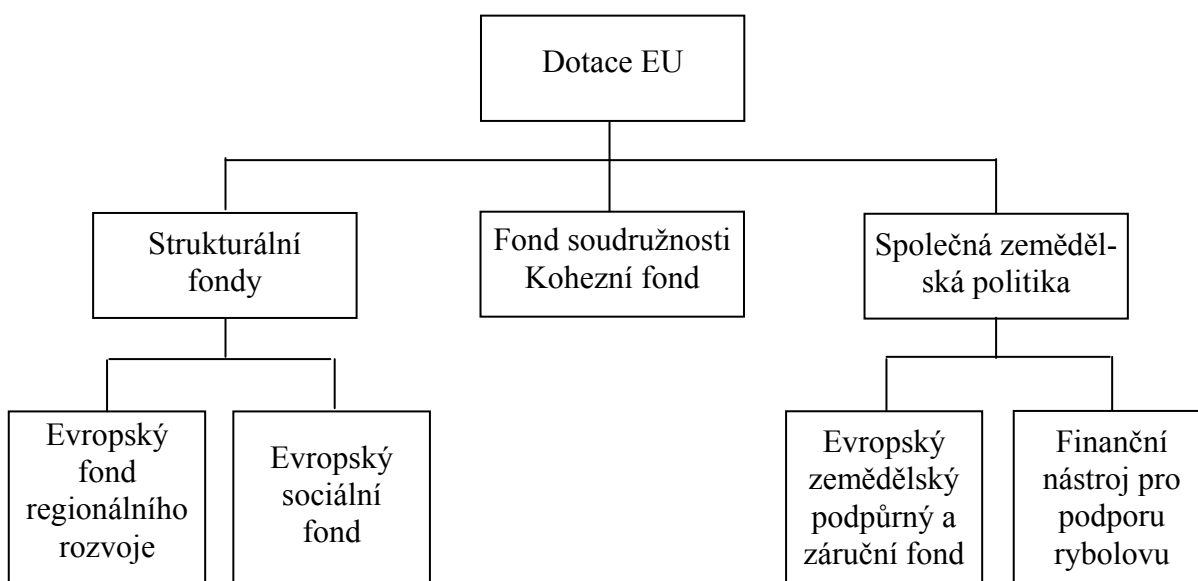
Dotace EU

Strukturální fondy

Fond soudružnosti Kohezní fond

Společná zemědělská politika

Evropský fond regionálního rozvoje

Evropský sociální fond

Evropský zemědělský podpůrný a záruční fond

Finanční nástroj pro podporu rybolovu